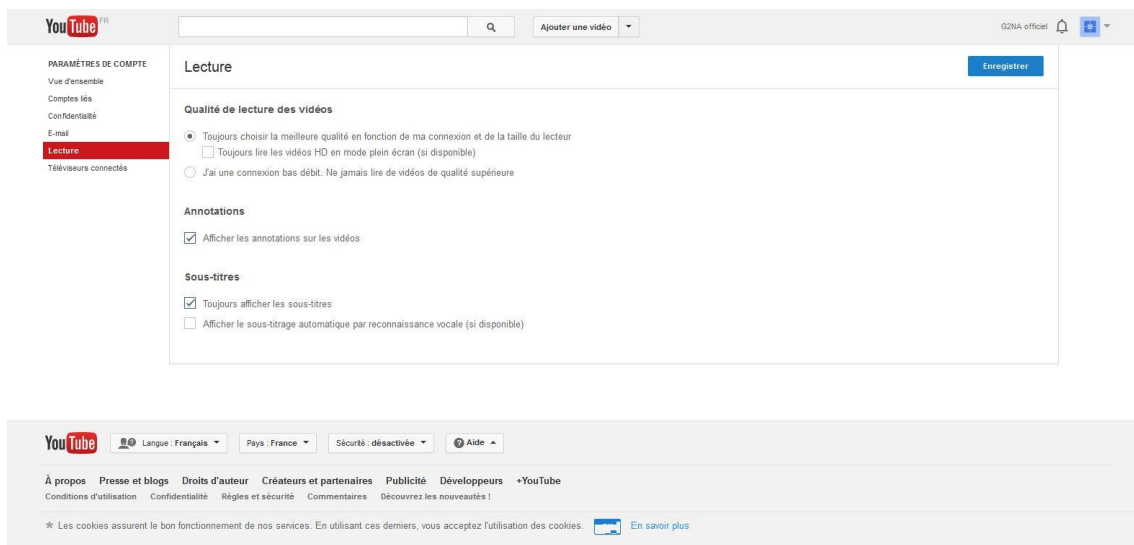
YouTube FR

Ajouter une vidéo

G2NA officiel

PARAMÈTRES DE COMPTE
Vue d'ensemble
Comptes liés
Confidentialité
E-mail
Lecture
Téléviseurs connectés

Lecture

Enregistrer

Qualité de lecture des vidéos

Toujours choisir la meilleure qualité en fonction de ma connexion et de la taille du lecteur

Toujours lire les vidéos HD en mode plein écran (si disponible)

J'ai une connexion bas débit. Ne jamais lire de vidéos de qualité supérieure

Annotations

Afficher les annotations sur les vidéos

Sous-titres

Toujours afficher les sous-titres

Afficher le sous-titrage automatique par reconnaissance vocale (si disponible)

YouTube

Langue : Français

Pays : France

Sécurité : désactivée

Aide

À propos Presse et blogs Droits d'auteur Créateurs et partenaires Publicité Développeurs +YouTube

Conditions d'utilisation Confidentialité Règles et sécurité Commentaires Découvrez les nouveautés !

Les cookies assurent le bon fonctionnement de nos services. En utilisant ces derniers, vous acceptez l'utilisation des cookies. En savoir plus